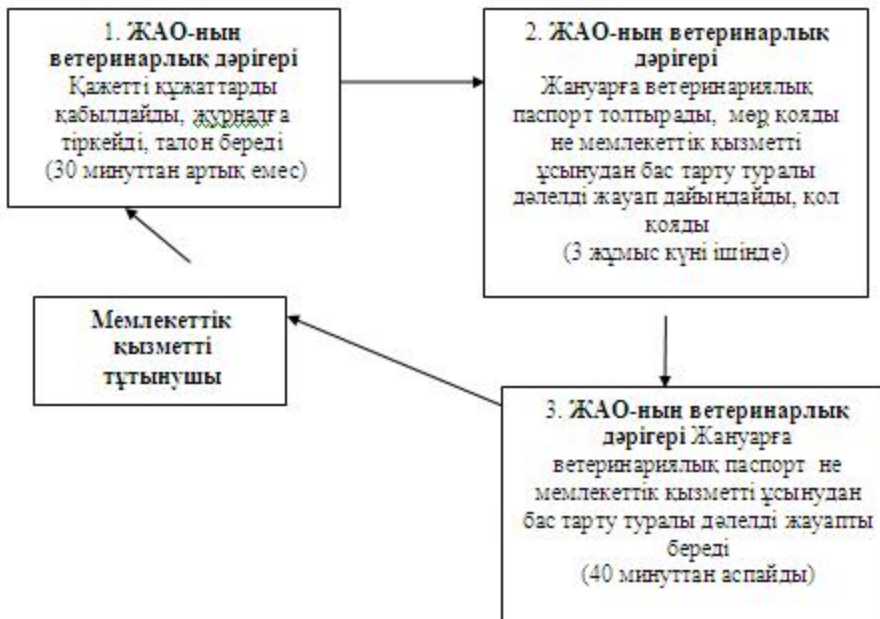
1. **ЖАО-нын ветеринарлык дәрігері** Қажетті құжаттарды қабылдайды, журналға тіркейді, талон береді (30 минуттан артық емес)

2. **ЖАО-нын ветеринарлык дәрігері** Жануарға ветеринариялық паспорт толтырады, мөр қояды не мемлекеттік қызметті ұсынудан бас тарту туралы дәлелді жауап дайындайды, қол қояды (3 жұмыс күні ішінде)

**Мемлекеттік қызметті тұтынушы**

3. **ЖАО-нын ветеринарлык дәрігері** Жануарға ветеринариялық паспорт не мемлекеттік қызметті ұсынудан бас тарту туралы дәлелді жауапты береді (40 минуттан аспайды)